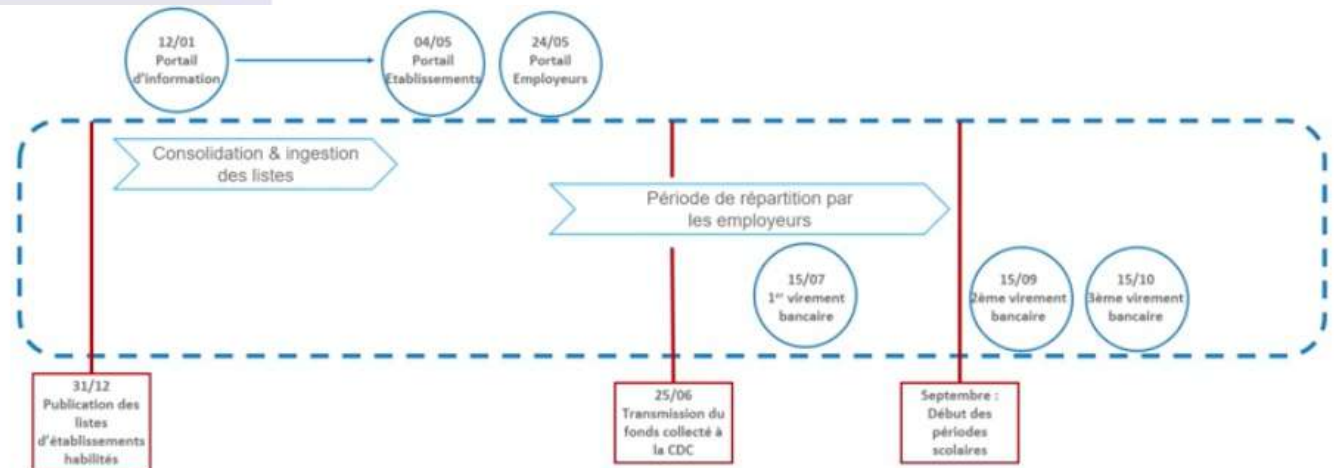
12/01
Portail d'information

04/05
Portail Etablissements

24/05
Portail Employeurs

Consolidation & ingestion des listes

Période de répartition par les employeurs

15/07
1$^{er}$ virement bancaire

15/09
2ème virement bancaire

15/10
3ème virement bancaire

31/12
Publication des listes d'établissements habilités

25/06
Transmission du fonds collecté à la CDC

Septembre :
Début des périodes scolaires